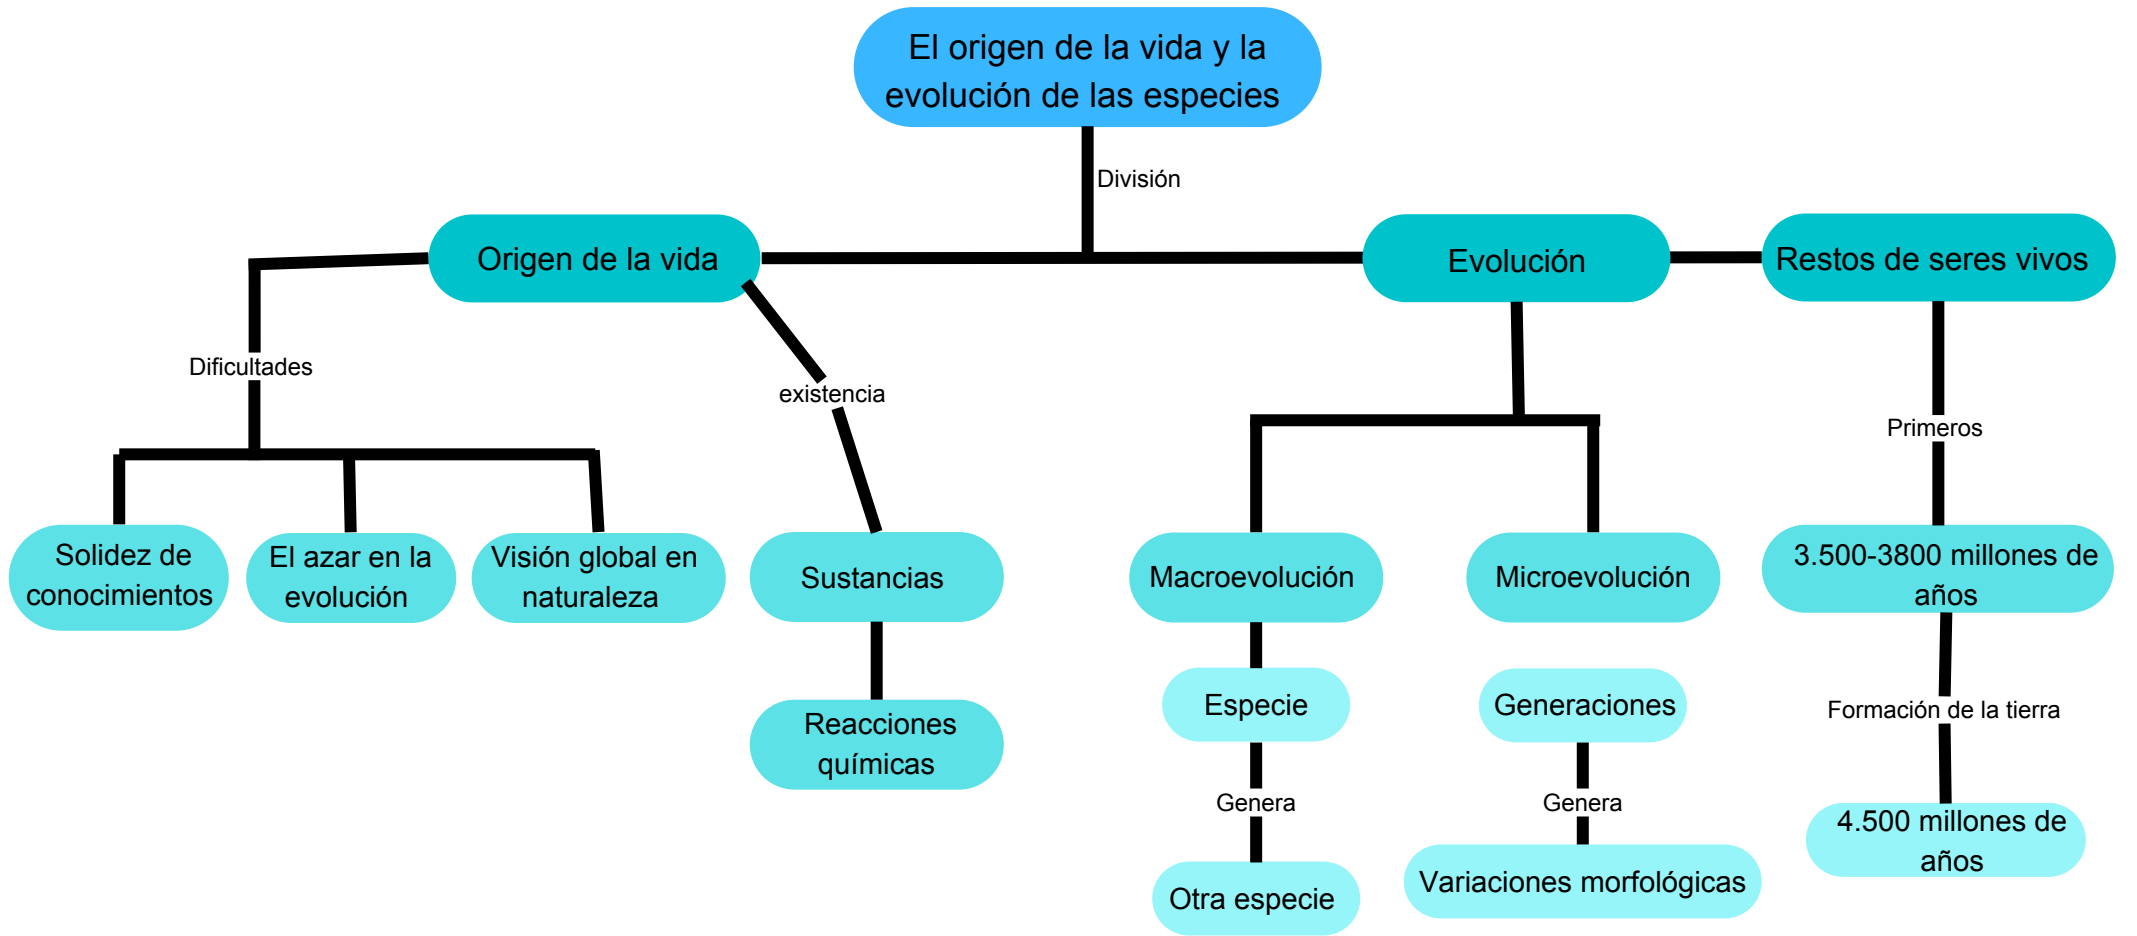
El origen de la vida y la evolución de las especies

División

Origen de la vida

Evolución

Restos de seres vivos

Dificultades

existencia

Solidez de conocimientos

El azar en la evolución

Visión global en naturaleza

Sustancias

Reacciones químicas

Macroevolución

Especie

Genera

Otra especie

Microevolución

Generaciones

Genera

Variaciones morfológicas

Primeros

3.500-3800 millones de años

Formación de la tierra

4.500 millones de años